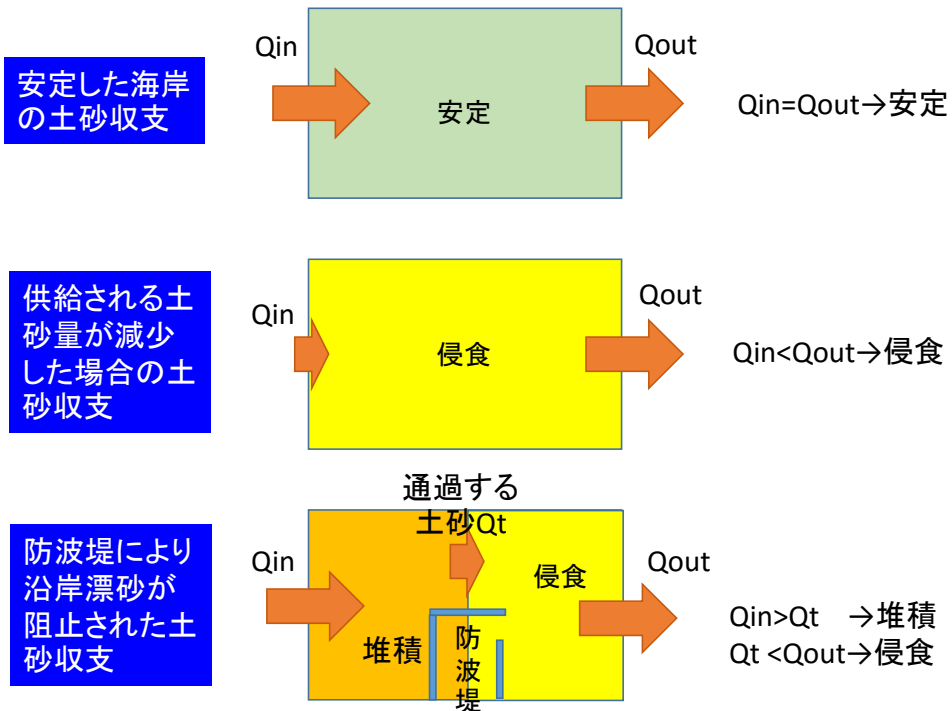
安定した海岸の土砂収支

Qin

安定

Qout

Qin=Qout→安定

供給される土砂量が減少した場合の土砂収支

Qin

侵食

Qout

Qin<Qout→侵食

防波堤により沿岸漂砂が阻止された土砂収支

Qin

通過する土砂Qt

侵食

Qout

堆積

防波堤

Qin>Qt →堆積
Qt <Qout→侵食